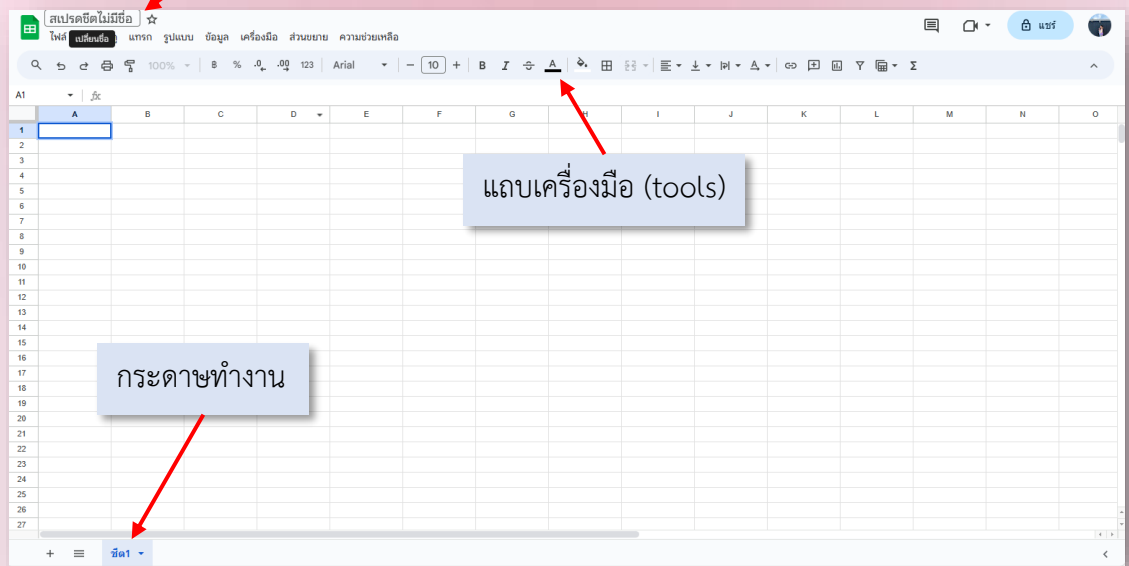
สเปรดชีตไม่มีชื่อ ☆

ไฟล์ เปลี่ยนชื่อ แทรก รูปแบบ ข้อมูล เครื่องมือ ส่วนขยาย ความช่วยเหลือ

แชร์

100% ฿ % .0 .00 123 Arial 10 B I A Σ

A1 fx

| | A | B | C | D | E | F | G | H | I | J | K | L | M | N | O |
|---|---|---|---|---|---|---|---|---|---|---|---|---|---|---|---|
| 1 | | | | | | | | | | | | | | | |
| 2 | | | | | | | | | | | | | | | |
| 3 | | | | | | | | | | | | | | | |
| 4 | | | | | | | | | | | | | | | |
| 5 | | | | | | | | | | | | | | | |
| 6 | | | | | | | | | | | | | | | |
| 7 | | | | | | | | | | | | | | | |
| 8 | | | | | | | | | | | | | | | |
| 9 | | | | | | | | | | | | | | | |
| 10 | | | | | | | | | | | | | | | |
| 11 | | | | | | | | | | | | | | | |
| 12 | | | | | | | | | | | | | | | |
| 13 | | | | | | | | | | | | | | | |
| 14 | | | | | | | | | | | | | | | |
| 15 | | | | | | | | | | | | | | | |
| 16 | | | | | | | | | | | | | | | |
| 17 | | | | | | | | | | | | | | | |
| 18 | | | | | | | | | | | | | | | |
| 19 | | | | | | | | | | | | | | | |
| 20 | | | | | | | | | | | | | | | |
| 21 | | | | | | | | | | | | | | | |
| 22 | | | | | | | | | | | | | | | |
| 23 | | | | | | | | | | | | | | | |
| 24 | | | | | | | | | | | | | | | |
| 25 | | | | | | | | | | | | | | | |
| 26 | | | | | | | | | | | | | | | |
| 27 | | | | | | | | | | | | | | | |

แถบเครื่องมือ (tools)

กระดาษทำงาน

+ ชีต1